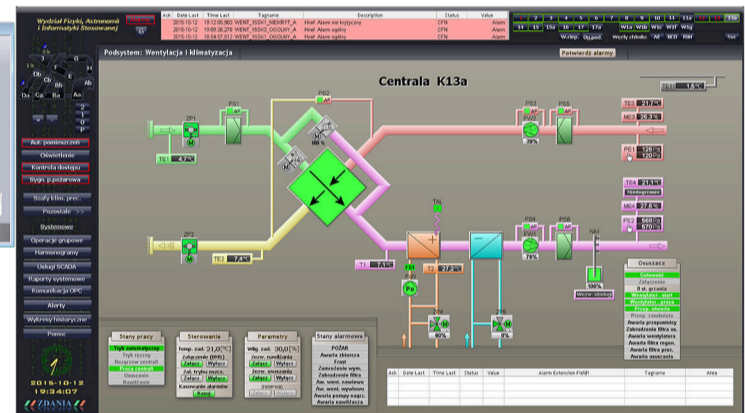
Wydział Fizyki, Astronomii i Informatyki Stosowanej

| Ack | Date Last | Time Last | Tagname | Description | Status | Value |
|---|---|---|---|---|---|---|
| | 2015-10-12 | 19:12:00.963 | WENT_1SSK1_NIEKRYT_A | Hnef. Alarm nie krytyczny | CFN | Alarm |
| | 2015-10-12 | 19:09:26.278 | WENT_1SSK3_OGOLNY_A | Hnef. Alarm ogólny | CFN | Alarm |
| | 2015-10-12 | 18:54:57.612 | WENT_1SSK1_OGOLNY_A | Hnef. Alarm ogólny | CFN | Alarm |

2 3 4 5 6 7 8 9 10 11 11a 12a
14 15 15a 16 17 17a W1a W1b W1c W1f W1g
W.chłp. Og.pod. Węzły chłodn. A1 BCD RBH Sec

Podsystem: Wentylacja i klimatyzacja

Potwierdź alarmy

Aut. pomieszczeń
Oświetlenie
Kontrola dostępu
Sygn. p.pożarowa
Szafy klim. prec.
Pozostałe >>
Systemowe
Operacje grupowe
Harmonogramy
Usługi SCADA
Raporty systemowe
Komunikacja OPC
Alarmy
Wykresy historyczne
Pomoc

2015-10-12
19:34:07

Centrala K13a

PS1 ZP1 M PS2 PS3 PS5 PS4 PS6 P3 FW3 FW4 NA1 TAL TE1 TE2 TE3 TE4 TE5 ME1 ME2 PE1 PE2 PB1 FS1 Po M

Stany pracy
Tryb automatyczny
Tryb ręczny
Rozgrzew centrali
Praca centrali
Osuszanie
Nawilżanie

Sterowanie
Temp. zad. 21,0 °C
Załączenie (BMS)
Załącz Wyłącz
Zał. trybu ocz.
Załącz Wyłącz
Kasowanie alarmów
Kasuj

Parametry
Wilg. zad. 30,0 [%]
Zezw. nawilżania
Załącz Wyłącz
Zezw. osuszania
Załącz Wyłącz

Stany alarmowe
POŻAR
Awaria zbiorcza
Front
Zamrożenie wym.
Zabrudzenie filtra
Aw. went. nawiewu
Aw. went. wywiewu
Awaria pompy nagrz.
Awaria nawilżacza

Osuszacz
Gotowość
Załączenie
Odsz. przekładu
Wentylator - start
Wentylator - praca
Przeg. włączony
Przep. zadany
Awaria przepustnicy
Zabrudzenie filtra
Aw. wentylatora
Aw. filtra regen.
Awaria osuszacza

100%
Wezw. obsługi

| Ack | Date Last | Time Last | Status | Value | Alarm Extension Field1 | Tagname | Area |
|---|---|---|---|---|---|---|---|